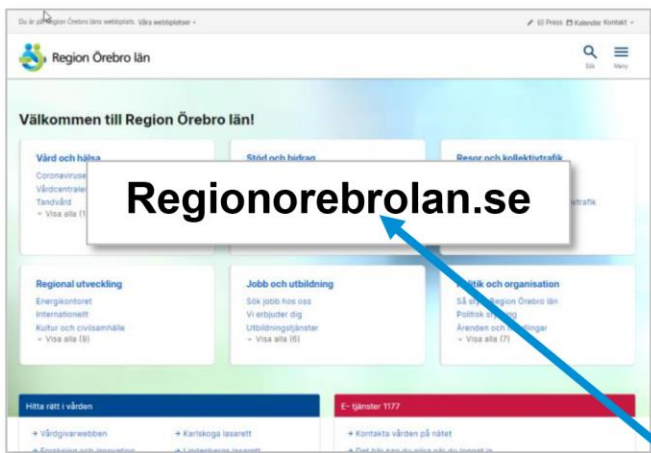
Du är på Region Örebro läns webbplats. Våra webbplatser

Press Kalender Kontakt

Region Örebro län

Sök Meny

Välkommen till Region Örebro län!

Vård och hälsa
Coronaviruse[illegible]
Vårdcentraler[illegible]
Tandvård
Visa alla (1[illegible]

Stöd och bidrag

Resor och kollektivtrafik
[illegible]trafik

Regionorebrolan.se

Regional utveckling
Energikontoret
Internationellt
Kultur och civilsamhälle
Visa alla (9)

Jobb och utbildning
Sök jobb hos oss
Vi erbjuder dig
Utbildningstjänster
Visa alla (6)

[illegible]itik och organisation
Så s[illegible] Region Örebro län
Politisk s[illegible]
Ärenden och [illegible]
Visa alla (7)

Hitta rätt i vården
Vårdgivarwebben
Karlskoga lasarett
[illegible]

E- tjänster 1177
Kontakta vården på nätet
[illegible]